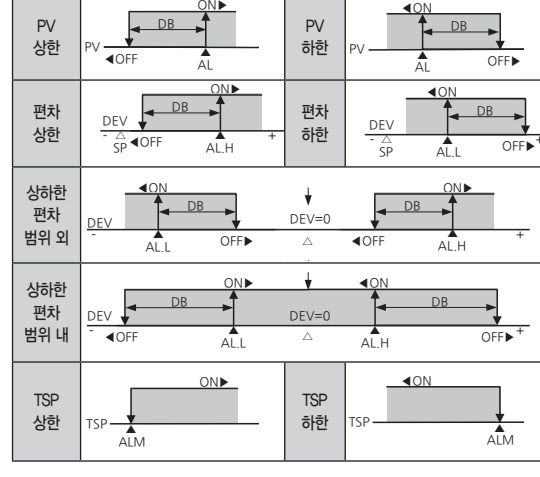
| PV 상한 | ON▶ DB PV ◀OFF AL | PV 하한 | ◀ON DB PV AL OFF▶ |
|---|---|---|---|
| 편차 상한 | ON▶ DB DEV - △ SP ◀OFF AL.H + | 편차 하한 | ◀ON DB DEV - △ SP AL.L OFF▶ + |

| 상하한 편차 범위 외 | ◀ON DB DEV - AL.L OFF▶ DEV=0 △ ◀OFF ON▶ DB AL.H + |
|---|---|
| 상하한 편차 범위 내 | ON▶ ◀ON DB DB DEV - ◀OFF AL.L DEV=0 △ AL.H OFF▶ + |

| TSP 상한 | ON▶ TSP ALM | TSP 하한 | ◀ON TSP ALM |
|---|---|---|---|